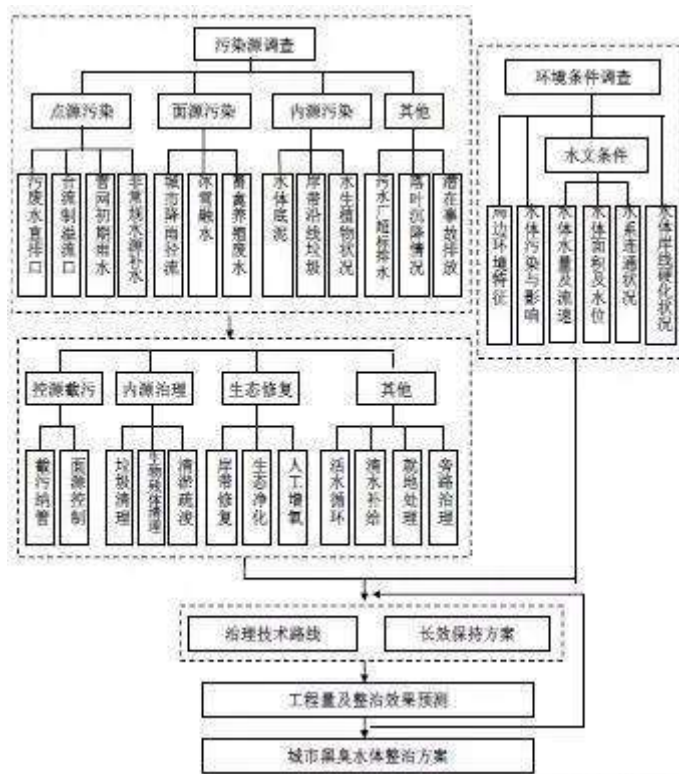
污染源调查

点源污染

面源污染

内源污染

其他

污废水直排口

合流制溢流口

管网初期雨水

非常规水源补水

城市降雨径流

冰雪融水

畜禽养殖废水

水体底泥

岸带沿线垃圾

水生植物状况

污水厂超标排水

落叶沉降情况

潜在事故排放

环境条件调查

水文条件

周边环境特征

水体污染与影响

水体水量及流速

水体面积及水位

水系连通状况

水体岸线硬化状况

控源截污

内源治理

生态修复

其他

截污纳管

面源控制

垃圾清理

生物残体清理

清淤疏浚

岸带修复

生态净化

人工增氧

活水循环

清水补给

就地处理

旁路治理

治理技术路线

长效保持方案

工程量及整治效果预测

城市黑臭水体整治方案